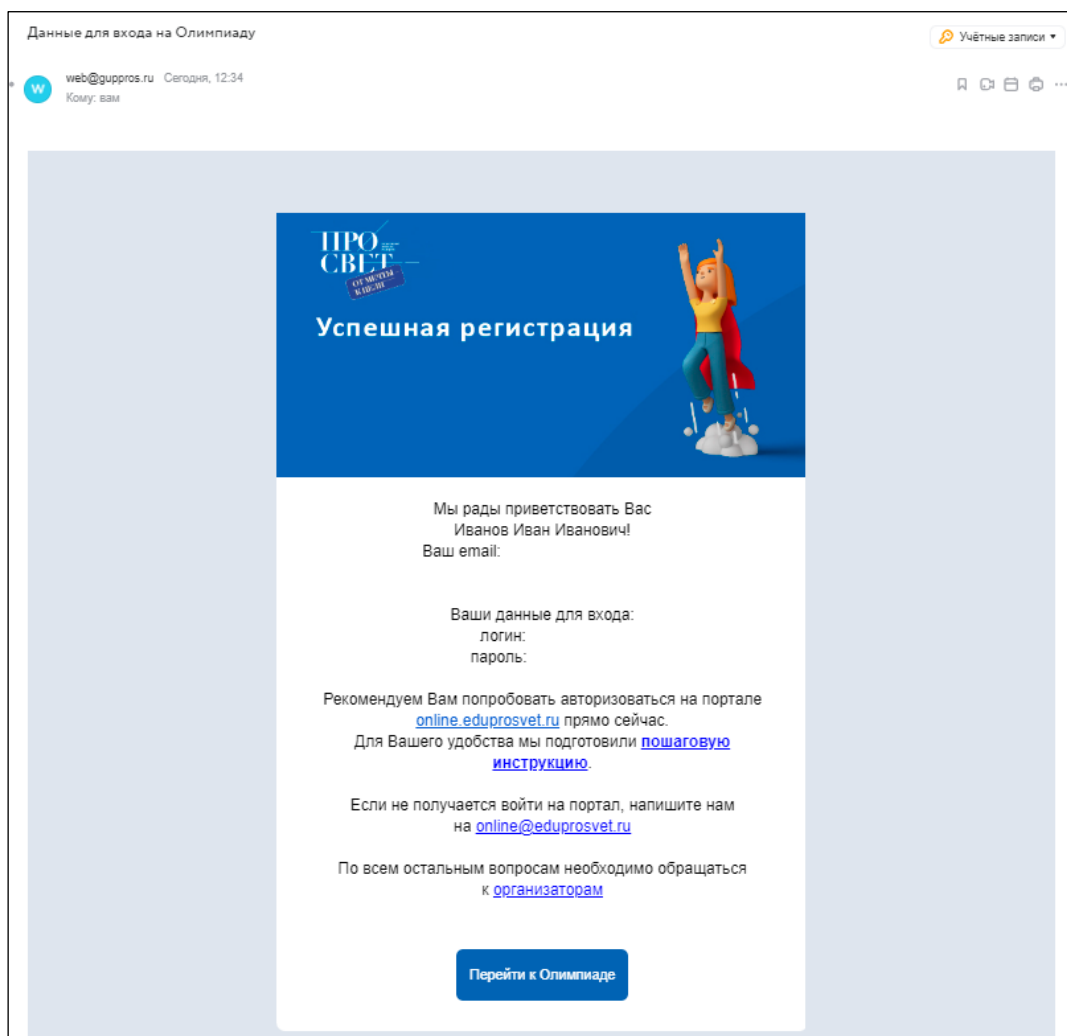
Данные для входа на Олимпиаду

Учётные записи

W web@guppros.ru Сегодня, 12:34
Кому: вам

ПРО
СВЕТ
ОТ МЕЧТЫ К ЦЕЛИ

Успешная регистрация

Мы рады приветствовать Вас
Иванов Иван Иванович!
Ваш email:

Ваши данные для входа:
логин:
пароль:

Рекомендуем Вам попробовать авторизоваться на портале online.eduprosvet.ru прямо сейчас.
Для Вашего удобства мы подготовили пошаговую инструкцию.

Если не получается войти на портал, напишите нам на online@eduprosvet.ru

По всем остальным вопросам необходимо обращаться к организаторам

Перейти к Олимпиаде